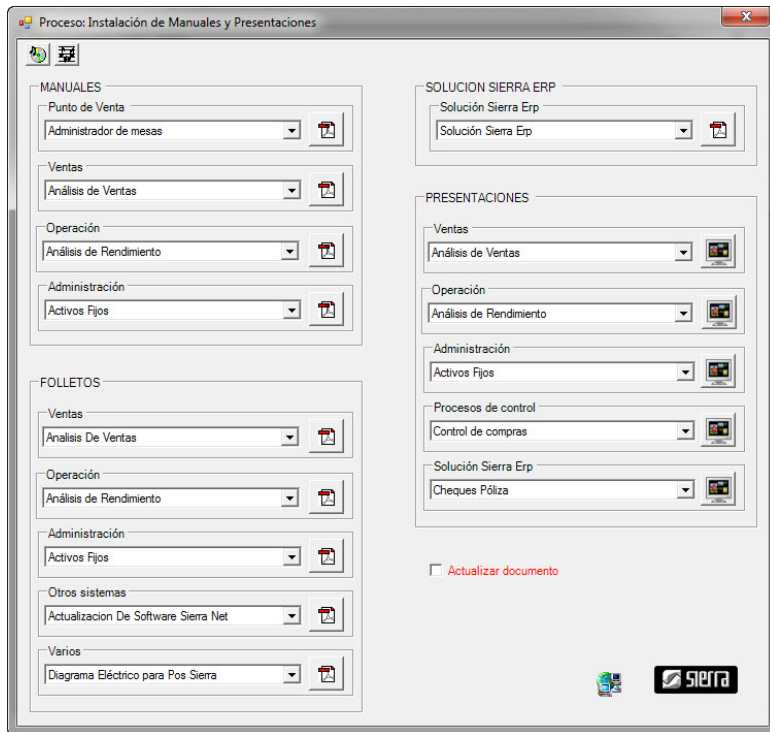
Proceso: Instalación de Manuales y Presentaciones

MANUALES

Punto de Venta
Administrador de mesas

Ventas
Análisis de Ventas

Operación
Análisis de Rendimiento

Administración
Activos Fijos

FOLLETOS

Ventas
Analisis De Ventas

Operación
Análisis de Rendimiento

Administración
Activos Fijos

Otros sistemas
Actualizacion De Software Sierra Net

Varios
Diagrama Eléctrico para Pos Sierra

SOLUCION SIERRA ERP

Solución Sierra Erp
Solución Sierra Erp

PRESENTACIONES

Ventas
Análisis de Ventas

Operación
Análisis de Rendimiento

Administración
Activos Fijos

Procesos de control
Control de compras

Solución Sierra Erp
Cheques Póliza

Actualizar documento

sierra